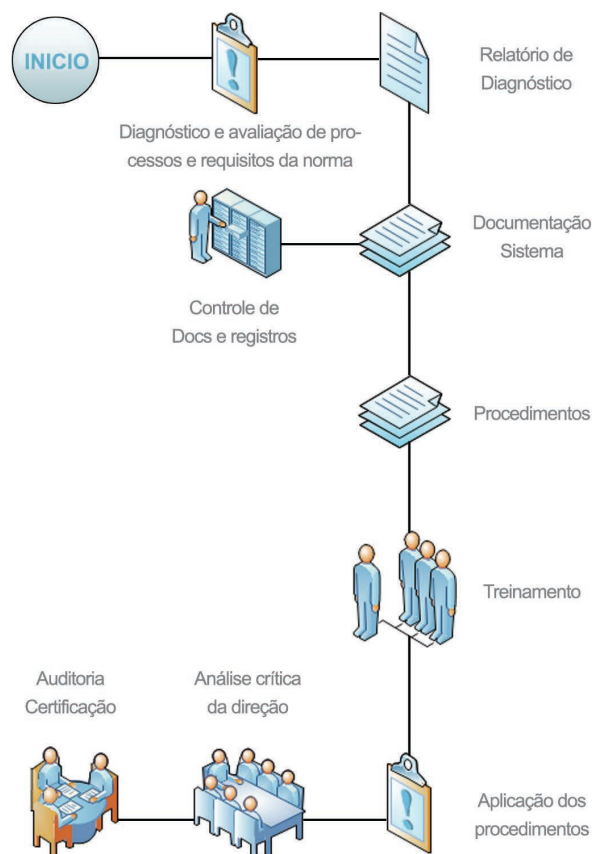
INICIO

Relatório de Diagnóstico

Diagnóstico e avaliação de processos e requisitos da norma

Documentação Sistema

Controle de Docs e registros

Procedimentos

Treinamento

Auditoria Certificação

Análise crítica da direção

Aplicação dos procedimentos